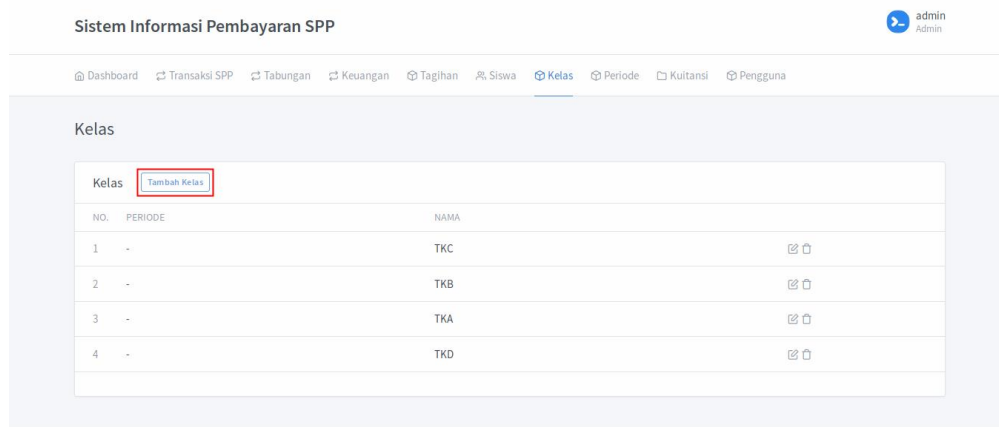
Sistem Informasi Pembayaran SPP

admin
Admin

Dashboard Transaksi SPP Tabungan Keuangan Tagihan Siswa Kelas Periode Kuitansi Pengguna

Kelas

Kelas Tambah Kelas

| NO. | PERIODE | NAMA | |
|---|---|---|---|
| 1 | - | TKC | |
| 2 | - | TKB | |
| 3 | - | TKA | |
| 4 | - | TKD | |